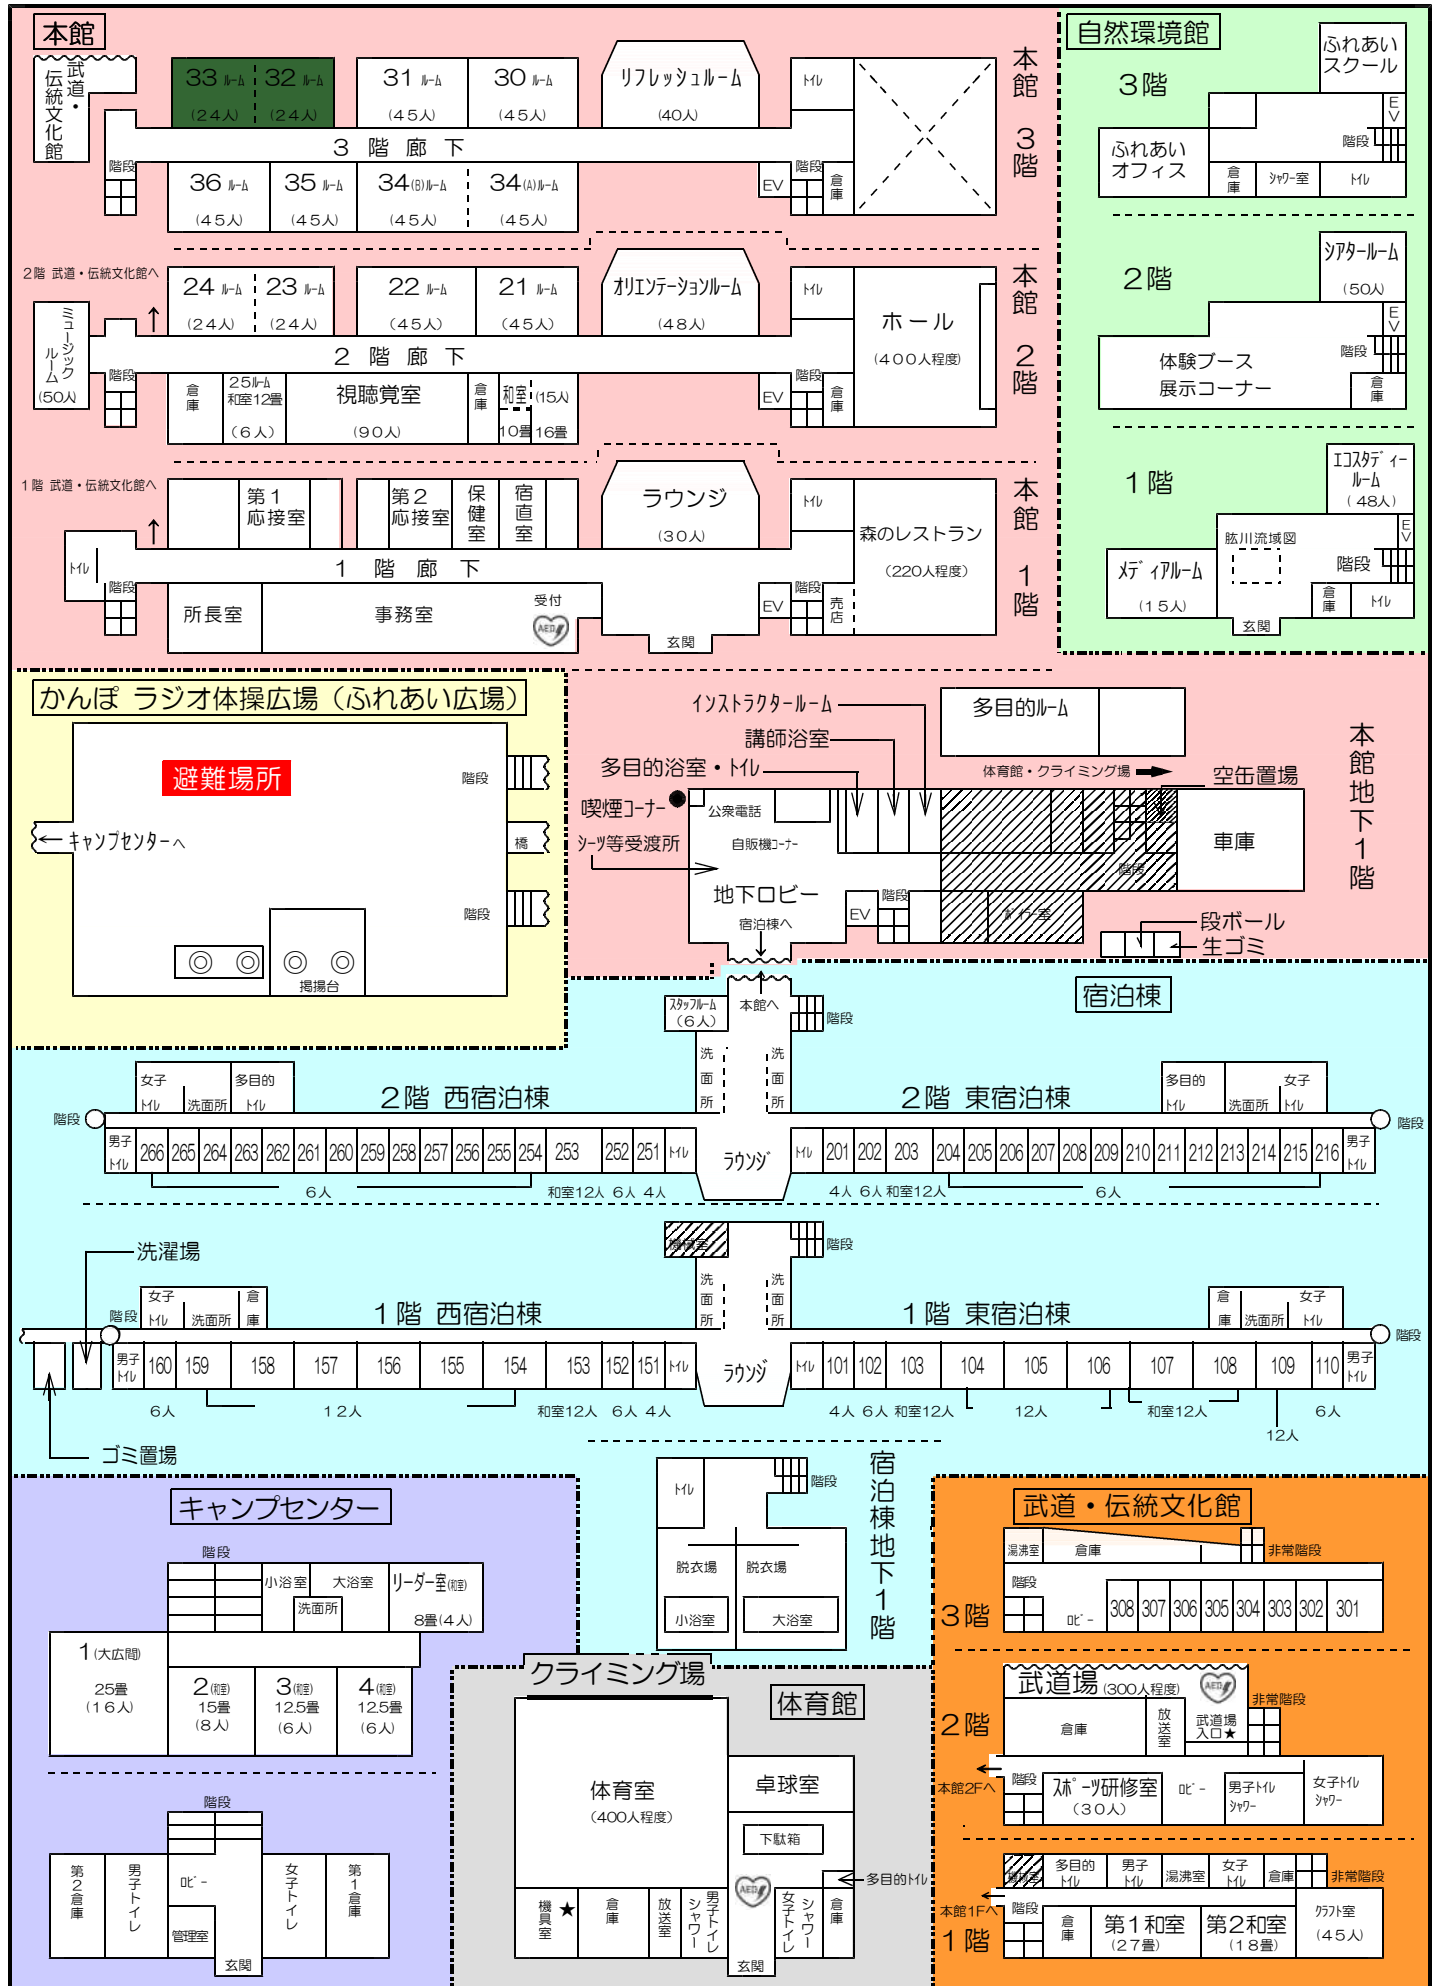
本館

武道・伝統文化館

33 ルーム (24人) 32 ルーム (24人) 31 ルーム (45人) 30 ルーム (45人) リフレッシュルーム (40人) トイレ

本館 3階

3 階 廊 下

階段 36 ルーム (45人) 35 ルーム (45人) 34(B)ルーム (45人) 34(A)ルーム (45人) EV 階段 倉庫

2階 武道・伝統文化館へ

ミュージックルーム (50人)

24 ルーム (24人) 23 ルーム (24人) 22 ルーム (45人) 21 ルーム (45人) オリエンテーションルーム (48人) トイレ ホール (400人程度)

本館 2階

2 階 廊 下

階段 倉庫 25ルーム 和室12畳 (6人) 視聴覚室 (90人) 倉庫 和室 (15人) 10畳16畳 EV 階段 倉庫

1階 武道・伝統文化館へ

第1応接室 第2応接室 保健室 宿直室 ラウンジ (30人) トイレ 森のレストラン (220人程度)

本館 1階

トイレ 階段 1 階 廊 下

所長室 事務室 受付 AED EV 階段 売店 玄関

自然環境館

3階 ふれあいスクール E V 階段 ふれあいオフィス 倉庫 シャワー室 トイレ

2階 シアタールーム (50人) E V 階段 体験ブース 展示コーナー 倉庫

1階 エコスタディールーム (48人) E V 肱川流域図 階段 メディアルーム (15人) 倉庫 トイレ 玄関

かんぽ ラジオ体操広場（ふれあい広場）

避難場所 階段 ←キャンプセンターへ 橋 階段 掲揚台

インストラクタールーム 多目的ルーム 講師浴室 多目的浴室・トイレ 体育館・クライミング場 空缶置場 喫煙コーナー 公衆電話 シーツ等受渡所 自販機コーナー 車庫 地下ロビー 階段 宿泊棟へ EV 階段 ボイラー室 段ボール 生ゴミ

本館地下1階

宿泊棟

スタッフルーム (6人) 本館へ 階段

女子トイレ 洗面所 多目的トイレ 2階 西宿泊棟 洗面所 洗面所 2階 東宿泊棟 多目的トイレ 洗面所 女子トイレ

階段 男子トイレ 266 265 264 263 262 261 260 259 258 257 256 255 254 253 252 251 トイレ ラウンジ トイレ 201 202 203 204 205 206 207 208 209 210 211 212 213 214 215 216 男子トイレ 階段

6人 和室12人 6人 4人 4人 6人 和室12人 6人

洗濯場 リネン室 階段

女子トイレ 洗面所 倉庫 1階 西宿泊棟 洗面所 洗面所 1階 東宿泊棟 倉庫 洗面所 女子トイレ

階段 男子トイレ 160 159 158 157 156 155 154 153 152 151 トイレ ラウンジ トイレ 101 102 103 104 105 106 107 108 109 110 男子トイレ 階段

6人 12人 和室12人 6人 4人 4人 6人 和室12人 12人 和室12人 6人 12人

ゴミ置場

トイレ 階段 脱衣場 脱衣場 小浴室 大浴室

宿泊棟地下1階

キャンプセンター

階段 小浴室 大浴室 リーダー室(和室) 洗面所 8畳(4人)

1(大広間) 25畳 (16人) 2(和室) 15畳 (8人) 3(和室) 12.5畳 (6人) 4(和室) 12.5畳 (6人)

階段 第2倉庫 男子トイレ ロビー 管理室 女子トイレ 第1倉庫 玄関

クライミング場 体育館

体育室 (400人程度) 卓球室 下駄箱 多目的トイレ 機具室 ★ 倉庫 放送室 男子トイレ シャワー AED 女子トイレ シャワー 倉庫 玄関

武道・伝統文化館

湯沸室 倉庫 非常階段 階段 ロビー 308 307 306 305 304 303 302 301 3階

武道場 (300人程度) AED 非常階段 倉庫 放送室 武道場入口★ 2階

本館2Fへ 階段 スポーツ研修室 (30人) ロビー 男子トイレ シャワー 女子トイレ シャワー

機械室 多目的トイレ 男子トイレ 湯沸室 女子トイレ 倉庫 非常階段

本館1Fへ 階段 倉庫 第1和室 (27畳) 第2和室 (18畳) クラフト室 (45人) 1階